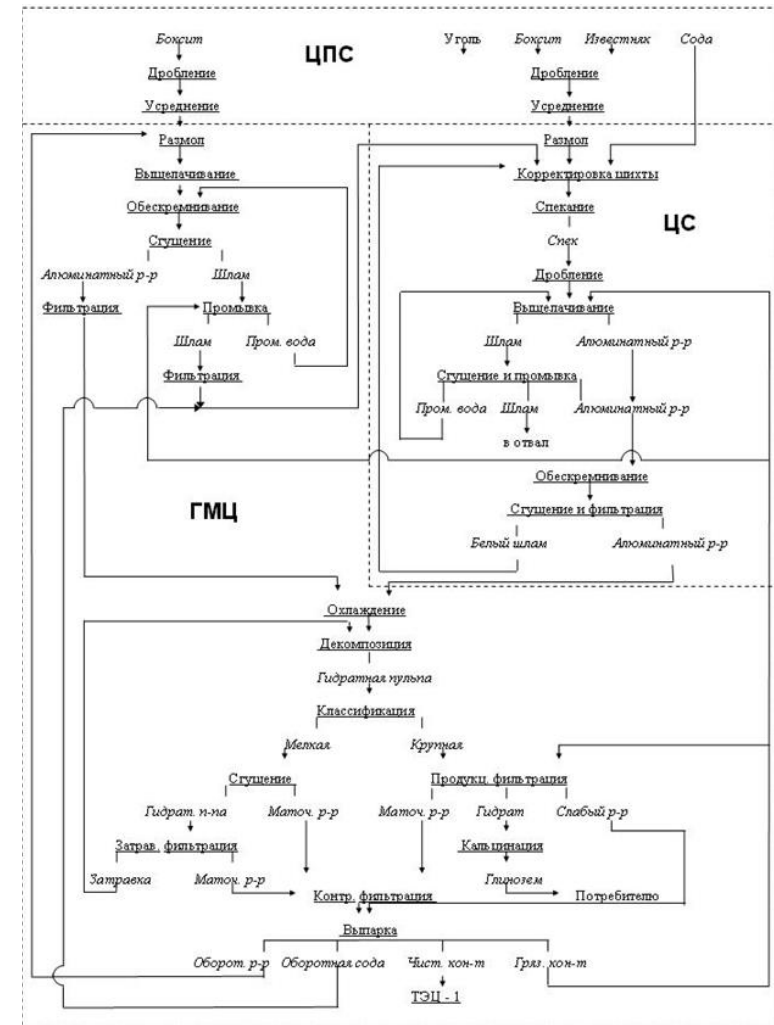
ЦПС

Боксит
Дробление
Усреднение

Уголь
Боксит
Известняк
Сода
Дробление
Усреднение

Размол
Выщелачивание
Обескремнивание
Сгущение
Алюминатный р-р
Шлам
Фильтрация
Промывка
Шлам
Пром. вода
Фильтрация

Размол
Корректировка шихты
Спекание

ЦС

Спек
Дробление
Выщелачивание
Шлам
Алюминатный р-р
Сгущение и промывка
Пром. вода
Шлам
в отвал
Алюминатный р-р
Обескремнивание
Сгущение и фильтрация
Белый шлам
Алюминатный р-р

ГМЦ

Охлаждение
Декомпозиция
Гидратная пульпа
Классификация
Мелкая
Крупная
Сгущение
Гидрат. п-па
Маточ. р-р
Продукц. фильтрация
Маточ. р-р
Гидрат
Слабый р-р
Затрав. фильтрация
Кальцинация
Затравка
Маточ. р-р
Глинозем
Контр. фильтрация
Потребителю
Выпарка
Оборот. р-р
Оборотная сода
Чист. кон-т
Грязн. кон-т
ТЭЦ - 1